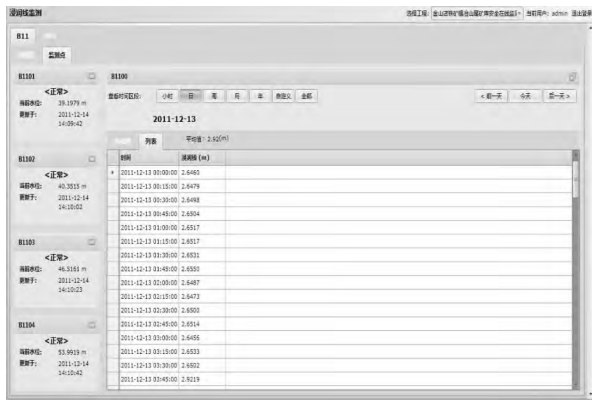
浸润线监测

选择工程: 金山店铁矿·盛金山尾矿库安全在线监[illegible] 当前用户: admin 退出登录

B11

监测点

B1101
<正常>
当前水位: 39.1979 m
更新于: 2011-12-14 14:09:42

B1102
<正常>
当前水位: 40.3515 m
更新于: 2011-12-14 14:10:02

B1103
<正常>
当前水位: 46.5161 m
更新于: 2011-12-14 14:10:23

B1104
<正常>
当前水位: 53.9919 m
更新于: 2011-12-14 14:10:42

B1100

查看时间区段: 小时 日 周 月 年 自定义 全部

<前一天 今天 后一天>

2011-12-13

列表 平均值: 2.52(m)

| 时间 | 浸润线 (m) |
|---|---|
| 2011-12-13 00:00:00 | 2.6465 |
| 2011-12-13 00:15:00 | 2.6479 |
| 2011-12-13 00:30:00 | 2.6498 |
| 2011-12-13 00:45:00 | 2.6504 |
| 2011-12-13 01:00:00 | 2.6517 |
| 2011-12-13 01:15:00 | 2.6517 |
| 2011-12-13 01:30:00 | 2.6531 |
| 2011-12-13 01:45:00 | 2.6550 |
| 2011-12-13 02:00:00 | 2.6487 |
| 2011-12-13 02:15:00 | 2.6473 |
| 2011-12-13 02:30:00 | 2.6503 |
| 2011-12-13 02:45:00 | 2.6514 |
| 2011-12-13 03:00:00 | 2.6456 |
| 2011-12-13 03:15:00 | 2.6533 |
| 2011-12-13 03:30:00 | 2.6502 |
| 2011-12-13 03:45:00 | 2.9219 |